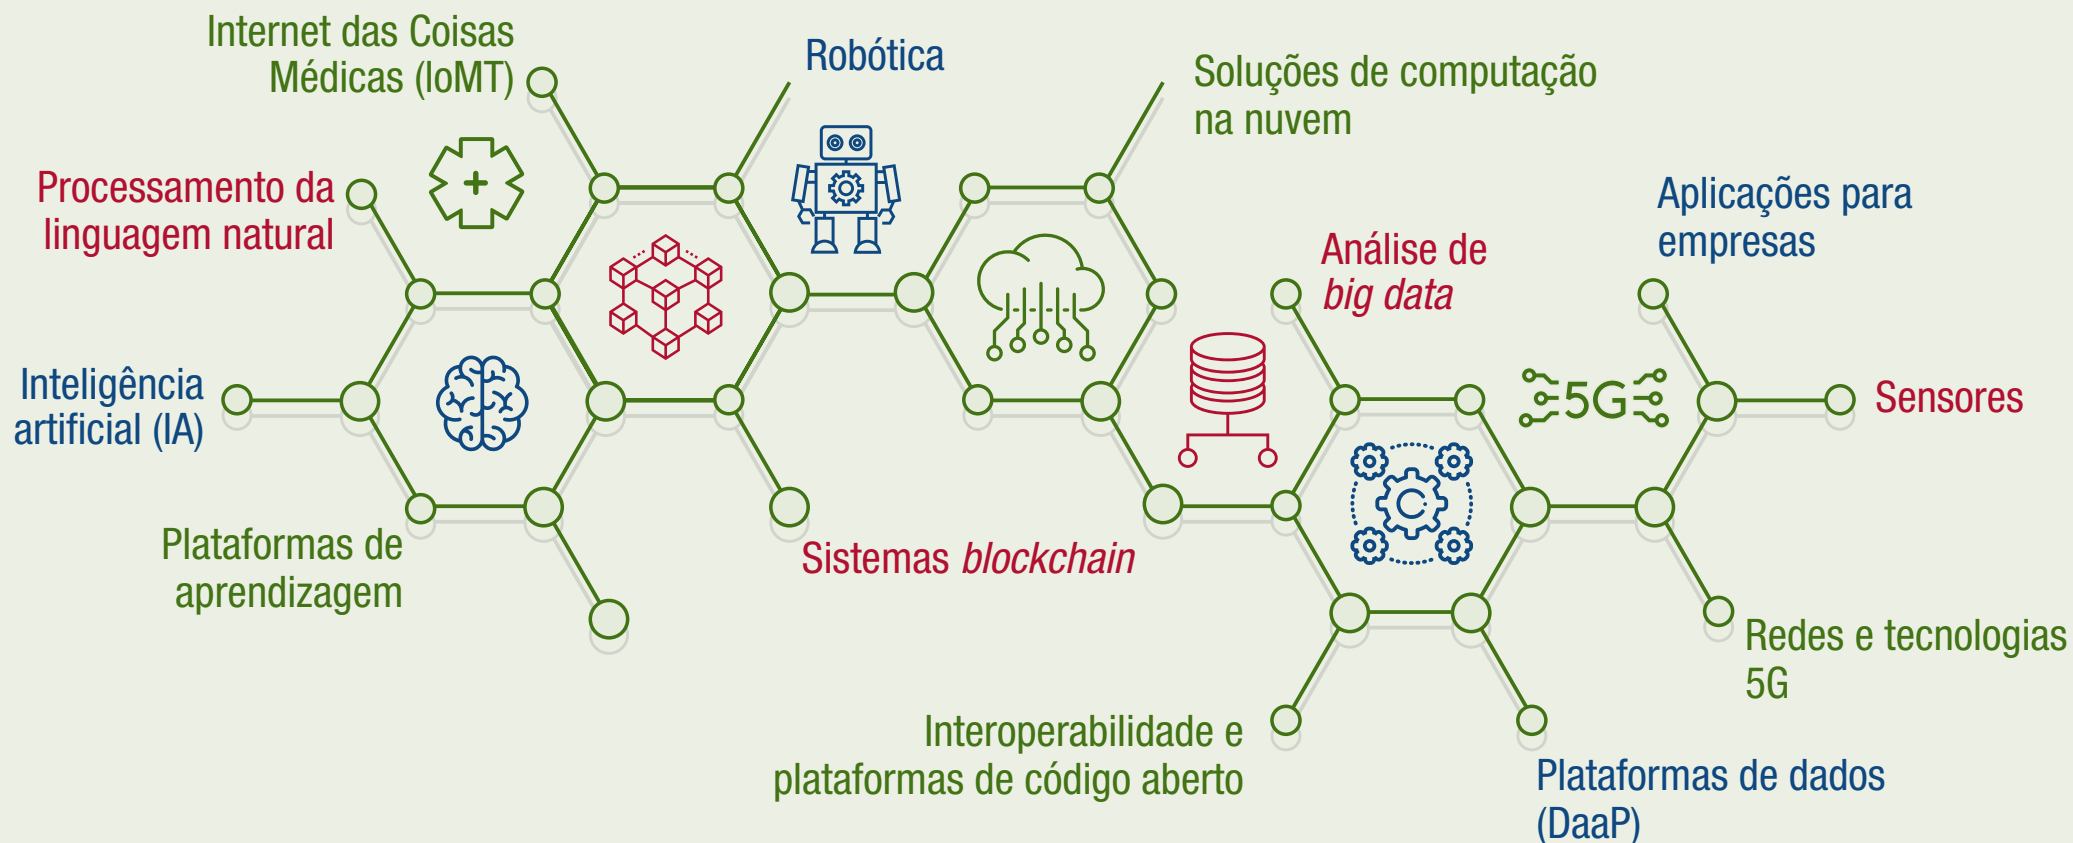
Internet das Coisas Médicas (IoMT)

Robótica

Soluções de computação na nuvem

Processamento da linguagem natural

Aplicações para empresas

Análise de *big data*

Inteligência artificial (IA)

5G

Sensores

Plataformas de aprendizagem

Sistemas *blockchain*

Redes e tecnologias 5G

Interoperabilidade e plataformas de código aberto

Plataformas de dados (DaaP)